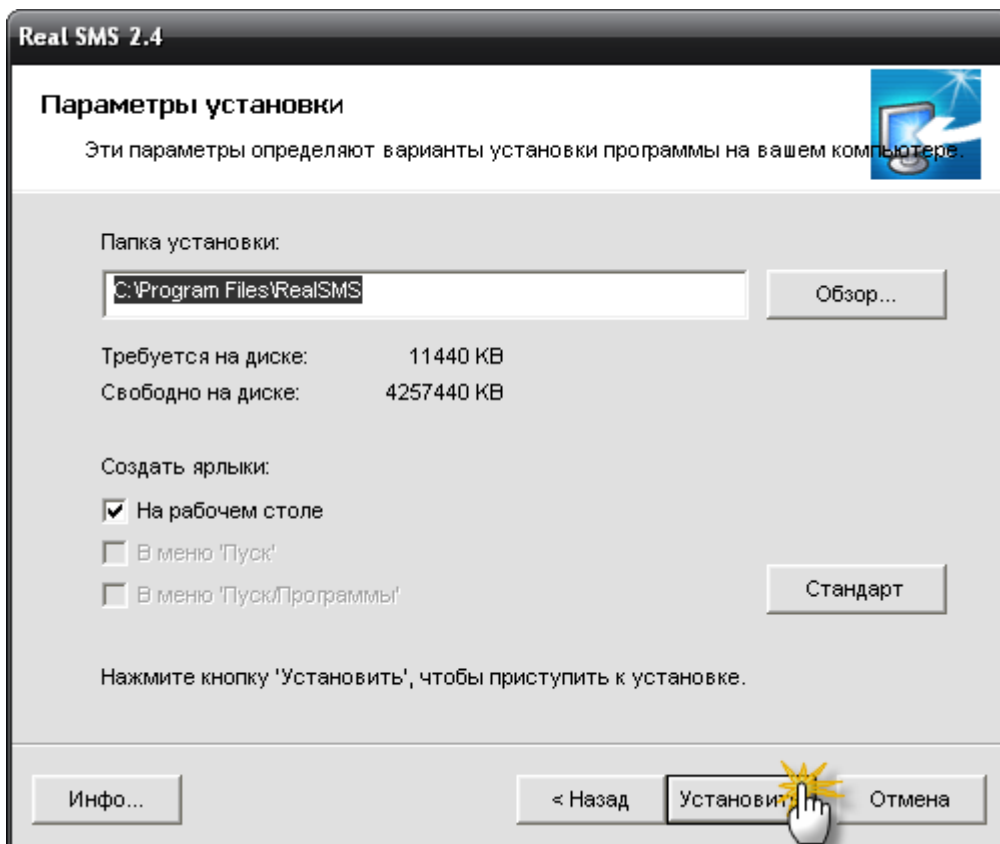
Real SMS 2.4

Параметры установки

Эти параметры определяют варианты установки программы на вашем компьютере.

Папка установки:

C:\Program Files\RealSMS

Обзор...

Требуется на диске: 11440 KB

Свободно на диске: 4257440 KB

Создать ярлыки:

На рабочем столе

В меню 'Пуск'

В меню 'Пуск/Программы'

Стандарт

Нажмите кнопку 'Установить', чтобы приступить к установке.

Инфо...

< Назад

Установить

Отмена